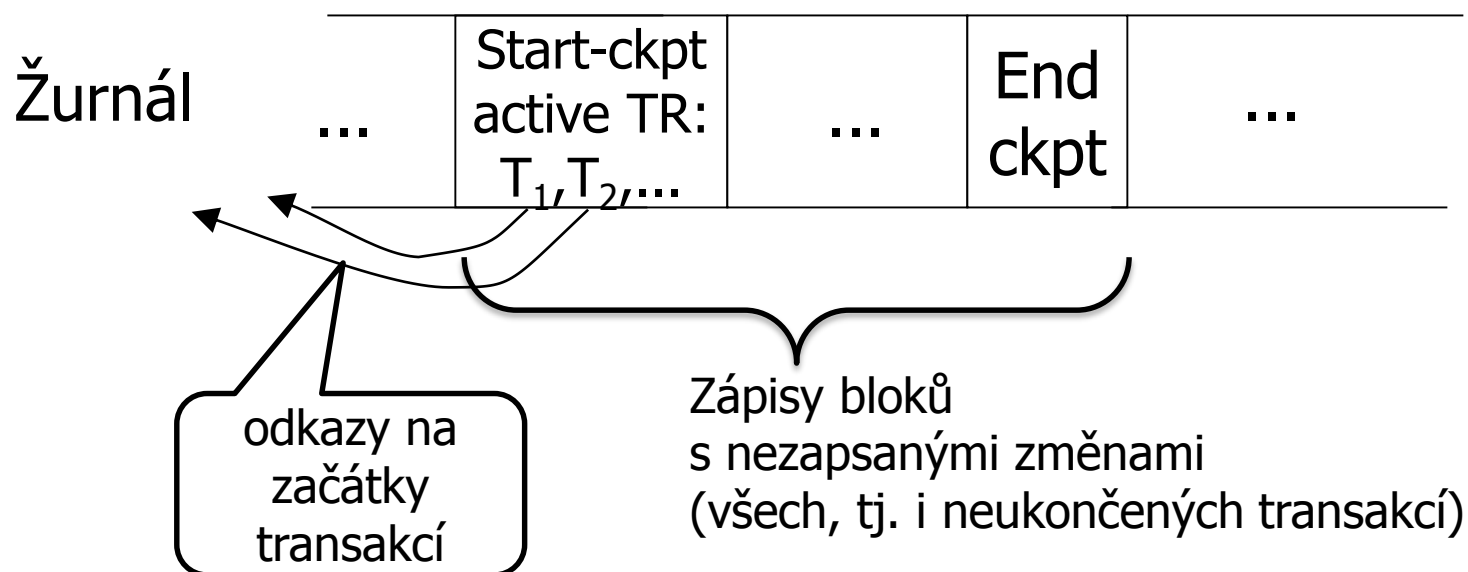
Žurnál

| ... | Start-ckpt active TR: $T_1, T_2, \ldots$ | ... | End ckpt | ... |
|---|---|---|---|---|

odkazy na začátky transakcí

Zápisy bloků s nezapsanými změnami (všech, tj. i neukončených transakcí)